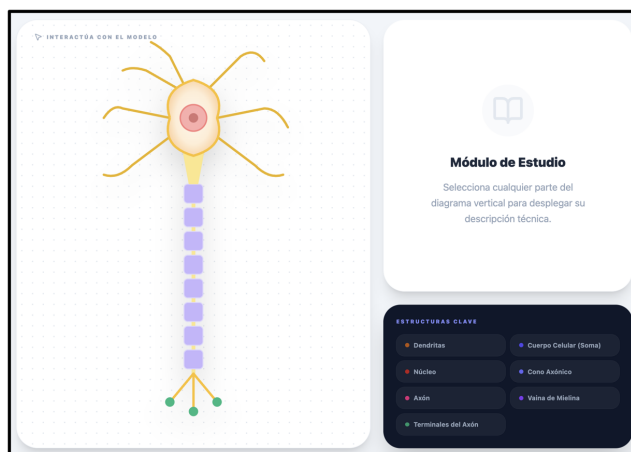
INTERACTÚA CON EL MODELO

Módulo de Estudio

Selecciona cualquier parte del diagrama vertical para desplegar su descripción técnica.

ESTRUCTURAS CLAVE

Dendritas
Cuerpo Celular (Soma)
Núcleo
Cono Axónico
Axón
Vaina de Mielina
Terminales del Axón